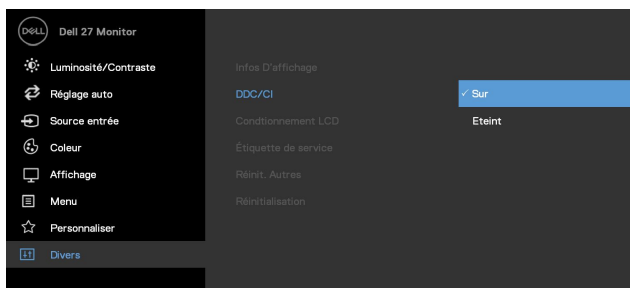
DELL Dell 27 Monitor

Luminosité/Contraste
Réglage auto
Source entrée
Coleur
Affichage
Menu
Personnaliser
Divers

Infos D'affichage
DDC/CI
Conditionnement LCD
Étiquette de service
Réinit. Autres
Réinitialisation

✓ Sur
Eteint